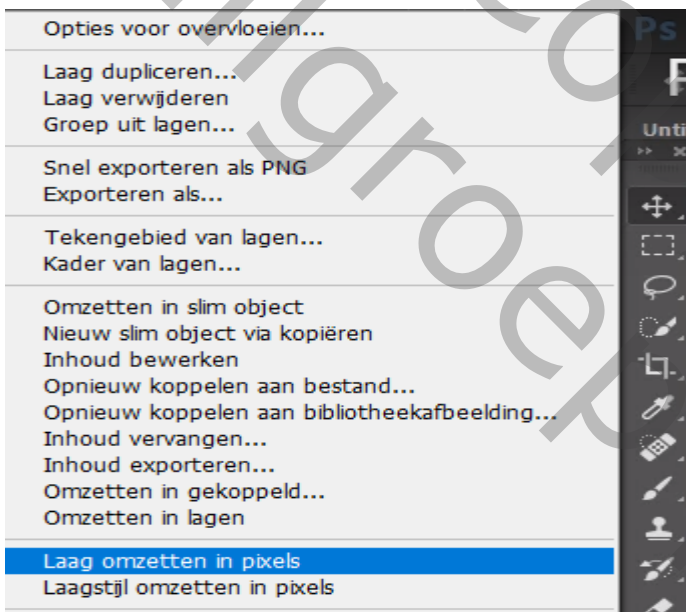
Opties voor overvloeien...

Laag dupliceren...
Laag verwijderen
Groep uit lagen...

Snel exporteren als PNG
Exporteren als...

Tekengebied van lagen...
Kader van lagen...

Omzetten in slim object
Nieuw slim object via kopiëren
Inhoud bewerken
Opnieuw koppelen aan bestand...
Opnieuw koppelen aan bibliotheekafbeelding...
Inhoud vervangen...
Inhoud exporteren...
Omzetten in gekoppeld...
Omzetten in lagen

Laag omzetten in pixels
Laagstijl omzetten in pixels

Ps
Unti